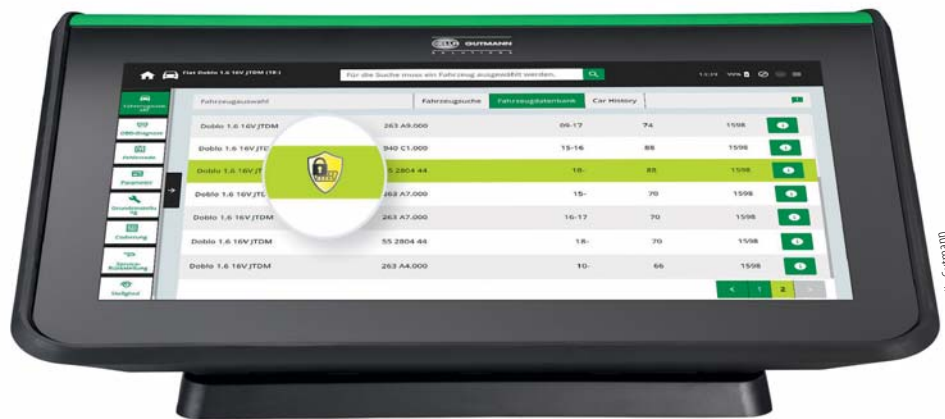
GUTMANN

Fiat Doblo 1.6 16V JTDM (18-)

Für die Suche muss ein Fahrzeug ausgewählt werden.

Fahrzeugauswahl

OBD-Diagnose

Fehlercode

Parameter

Grundeinstellung

Codierung

Service-Rückstellung

Weitere

Fahrzeugauswahl | Fahrzeugsuche | Fahrzeugdatenbank | Car History

| | | | | |
|---|---|---|---|---|
| Doblo 1.6 16V JTDM | 263 A9.000 | 09-17 | 74 | 1598 |
| Doblo 1.6 16V JTDM | 940 C1.000 | 15-16 | 88 | 1598 |
| Doblo 1.6 16V JT | 55 2804 44 | 18- | 88 | 1598 |
| Doblo 1.6 16V JT | 263 A7.000 | 15- | 70 | 1598 |
| Doblo 1.6 16V JTDM | 263 A7.000 | 16-17 | 70 | 1598 |
| Doblo 1.6 16V JTDM | 55 2804 44 | 18- | 70 | 1598 |
| Doblo 1.6 16V JTDM | 263 A4.000 | 10- | 66 | 1598 |

< 1 2 >